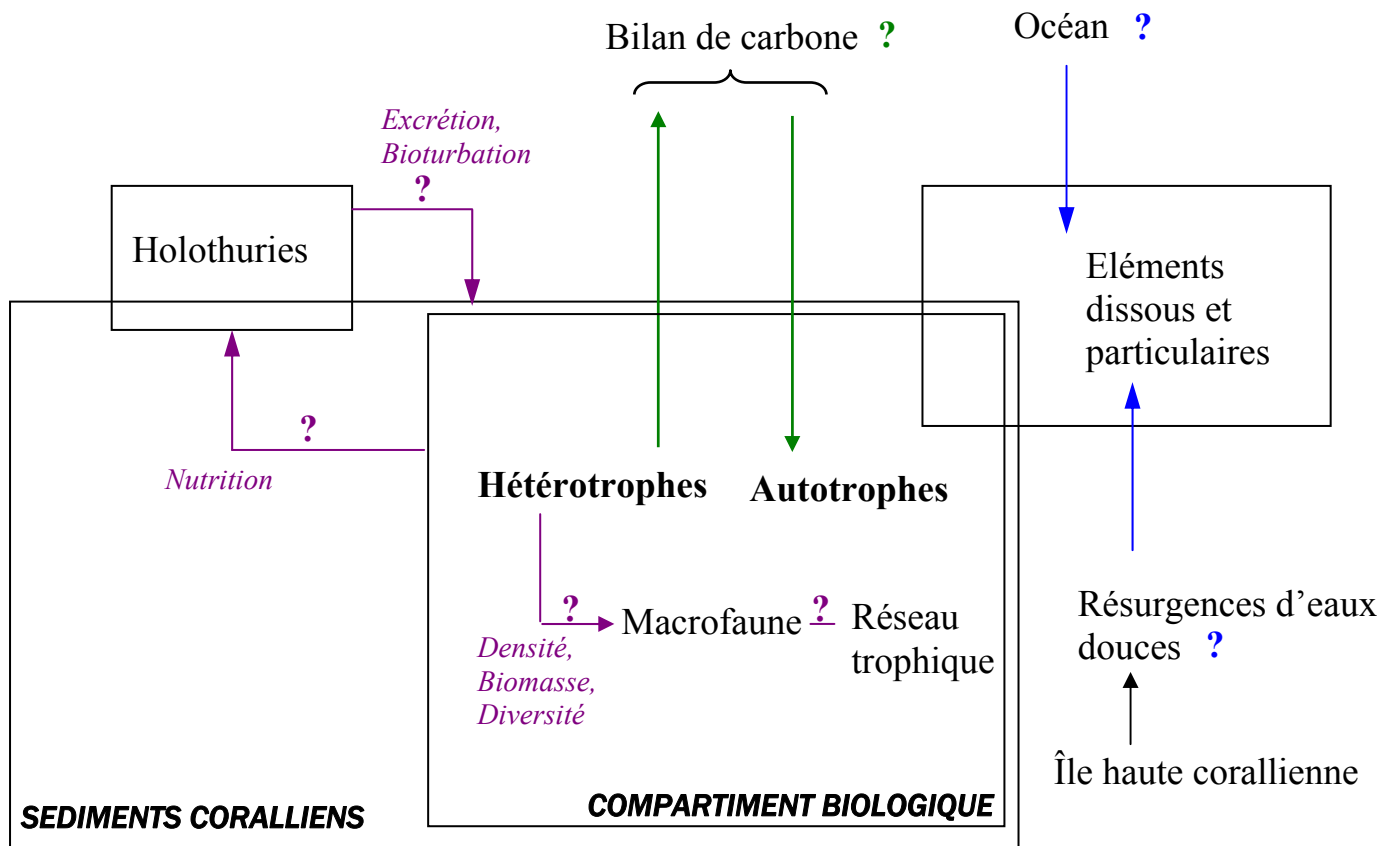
Bilan de carbone ?

Océan ?

Excrétion, Bioturbation
?

Holothuries

Eléments dissous et particulaires

?

Nutrition

Hétérotrophes

Autotrophes

?
Macrofaune ? Réseau trophique

Densité, Biomasse, Diversité

Résurgences d'eaux douces ?

Île haute corallienne

SEDIMENTS CORALLIENS

COMPARTIMENT BIOLOGIQUE